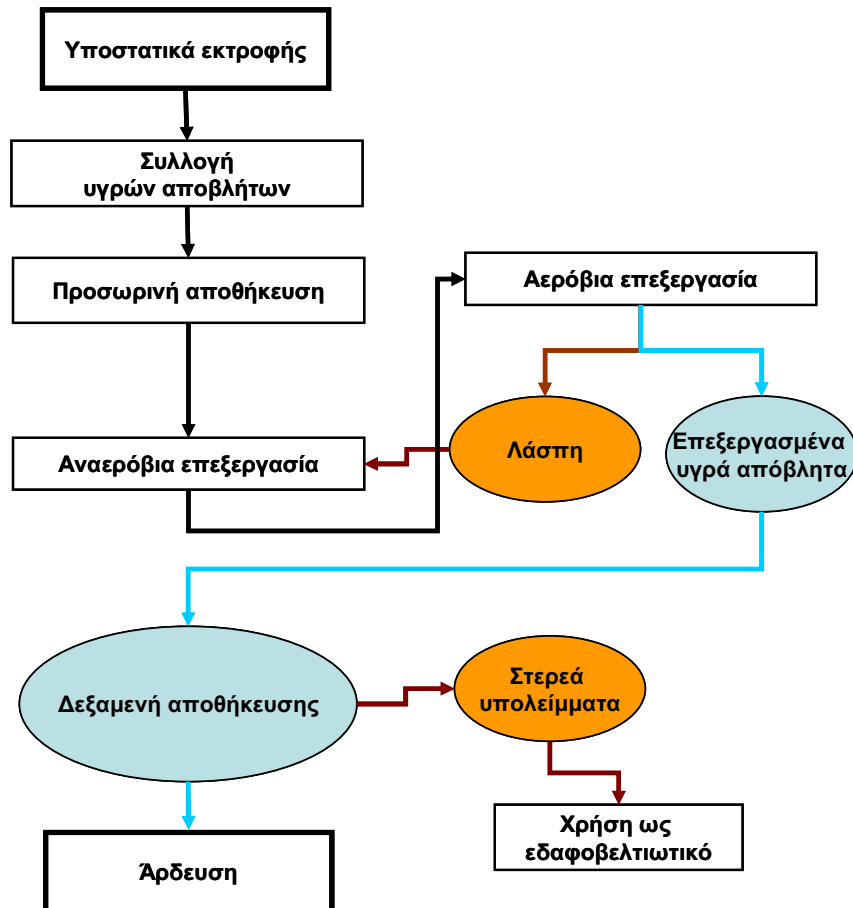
Υποστατικά εκτροφής

Συλλογή υγρών αποβλήτων

Προσωρινή αποθήκευση

Αερόβια επεξεργασία

Λάσπη

Επεξεργασμένα υγρά απόβλητα

Αναερόβια επεξεργασία

Δεξαμενή αποθήκευσης

Στερεά υπολείμματα

Χρήση ως εδαφοβελτιωτικό

Άρδευση